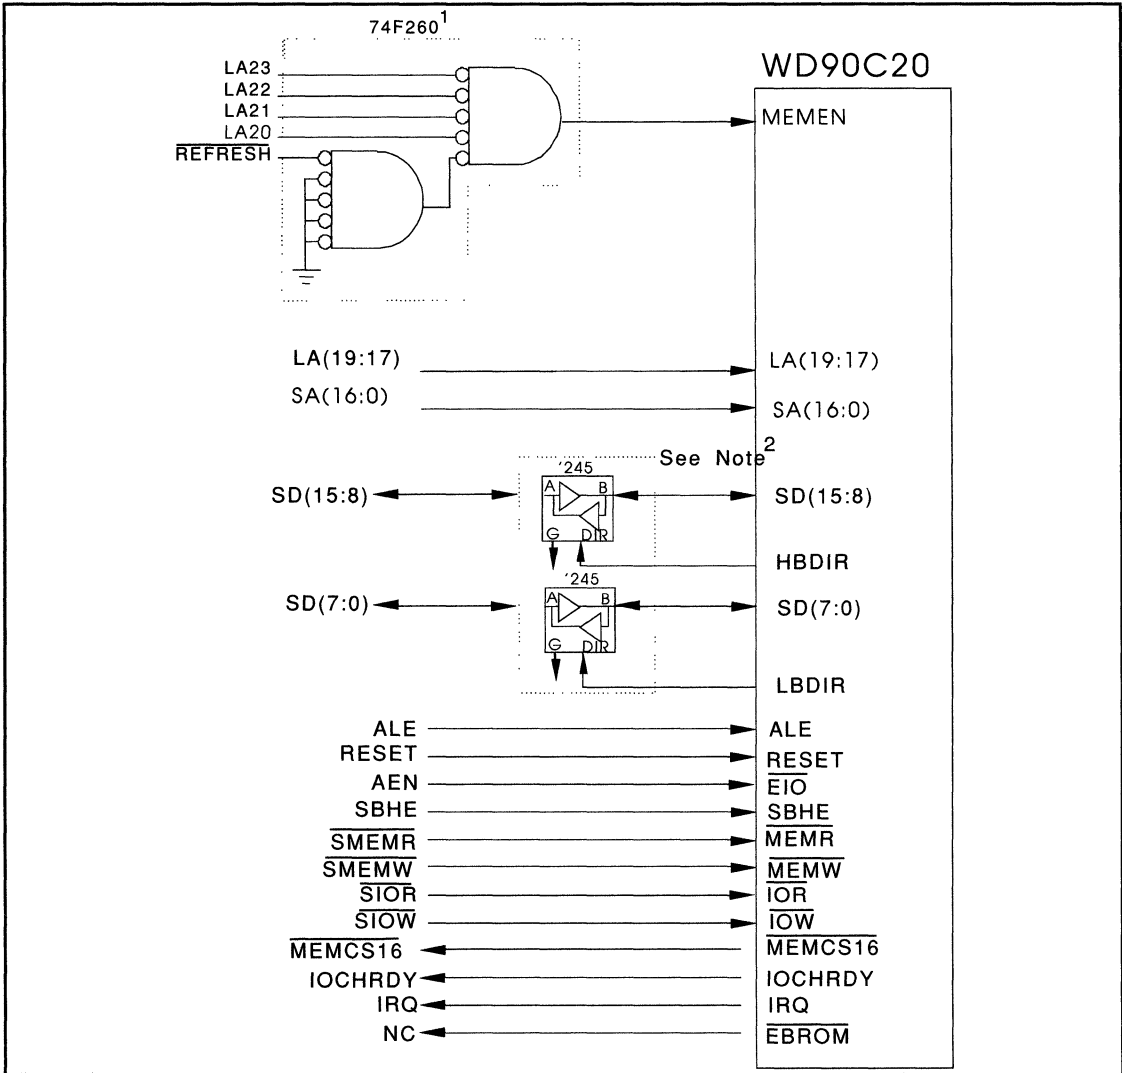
$74F260^1$

LA23
LA22
LA21
LA20
$\overline{REFRESH}$

WD90C20

MEMEN

LA(19:17)
SA(16:0)

LA(19:17)
SA(16:0)

See $Note^2$

'245

A
B
G
DIR

SD(15:8)

SD(15:8)

HBDIR

'245

A
B
G
DIR

SD(7:0)

SD(7:0)

LBDIR

ALE
RESET
AEN
SBHE
$\overline{SMEMR}$
$\overline{SMEMW}$
$\overline{SIOR}$
$\overline{SIOW}$
$\overline{MEMCS16}$
IOCHRDY
IRQ
NC

ALE
RESET
$\overline{EIO}$
$\overline{SBHE}$
$\overline{MEMR}$
$\overline{MEMW}$
$\overline{IOR}$
$\overline{IOW}$
$\overline{MEMCS16}$
IOCHRDY
IRQ
$\overline{EBROM}$